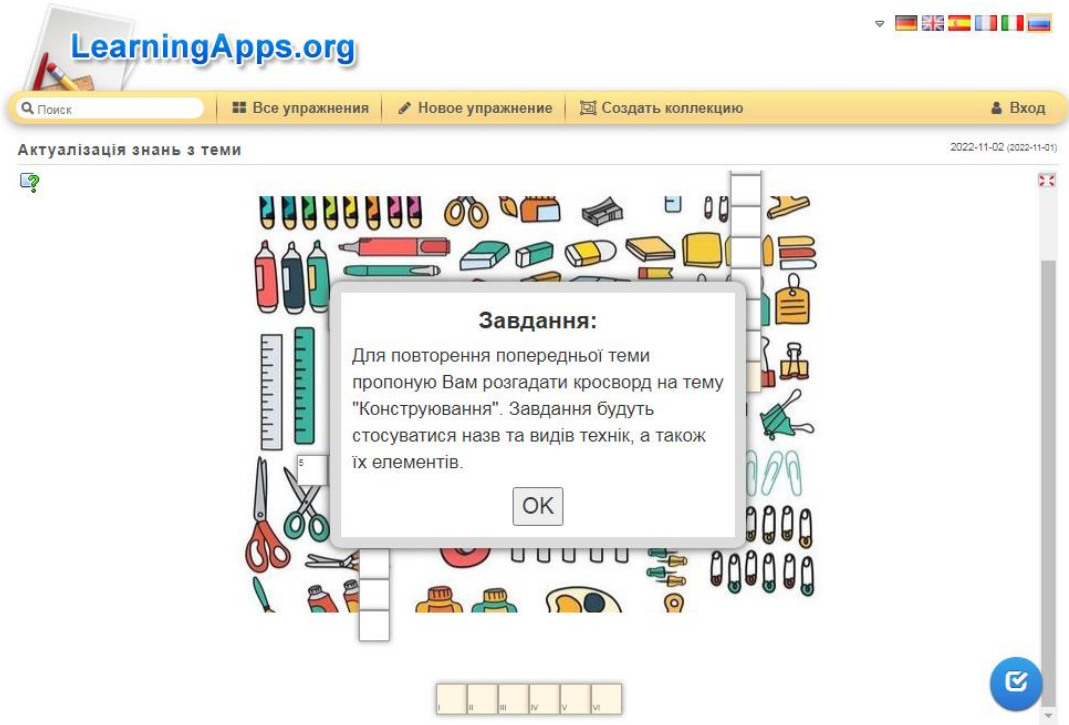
LearningApps.org

Поиск
Все упражнения
Новое упражнение
Создать коллекцию
Вход

Актуалізація знань з теми

2022-11-02 (2022-11-01)

5

Завдання:

Для повторення попередньої теми пропоную Вам розгадати кросворд на тему "Конструювання". Завдання будуть стосуватися назв та видів технік, а також їх елементів.

OK

I II III IV V VI